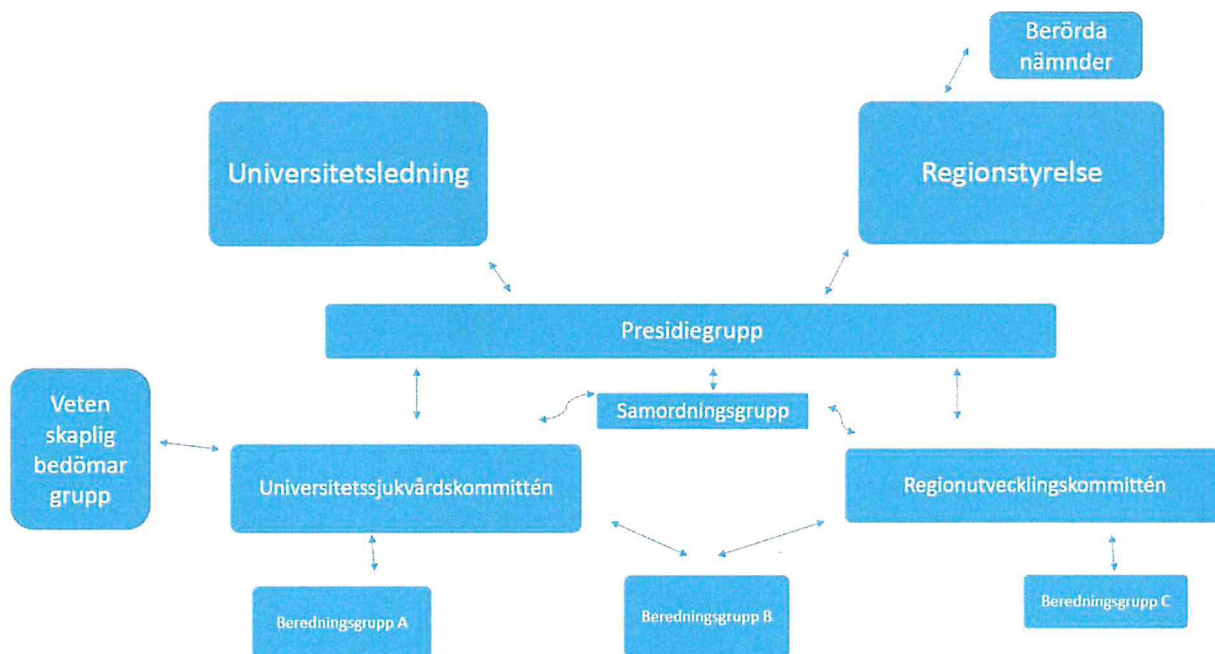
Berörda nämnder

Universitetsledning

Regionstyrelse

Presidiegrupp

Veten skaplig bedömar grupp

Samordningsgrupp

Universitetssjukvårdskommittén

Regionutvecklingskommittén

Beredningsgrupp A

Beredningsgrupp B

Beredningsgrupp C